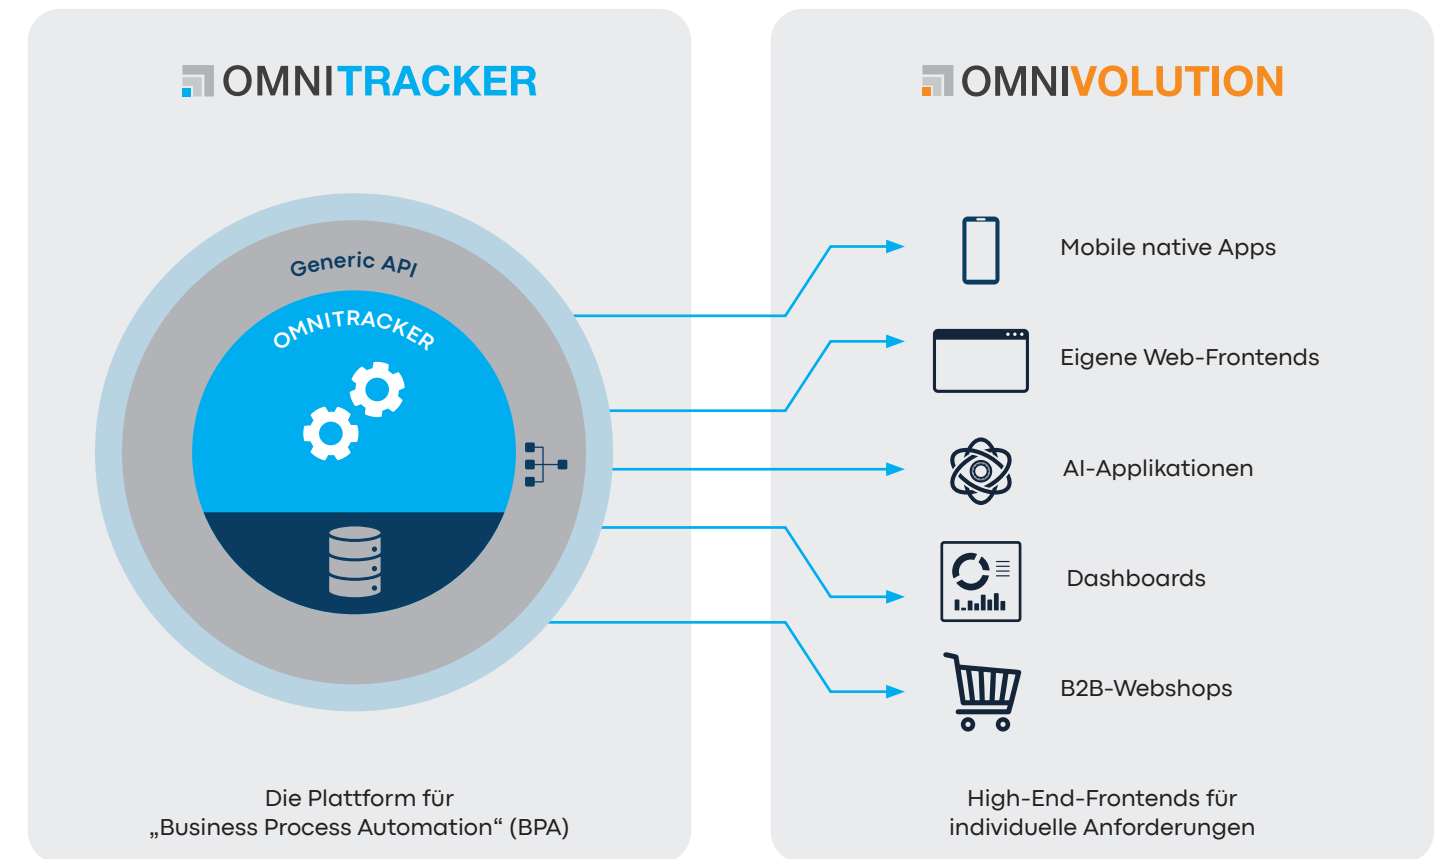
OMNITRACKER

Generic API

OMNITRACKER

Die Plattform für „Business Process Automation“ (BPA)

OMNIVOLUTION

Mobile native Apps

Eigene Web-Frontends

AI-Applikationen

Dashboards

B2B-Webshops

High-End-Frontends für individuelle Anforderungen